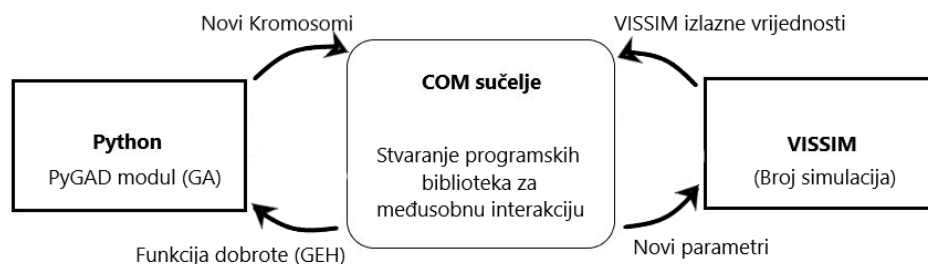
Novi Kromosomi

VISSIM izlazne vrijednosti

Python
PyGAD modul (GA)

COM sučelje

Stvaranje programskih biblioteka za međusobnu interakciju

VISSIM
(Broj simulacija)

Funkcija dobrote (GEH)

Novi parametri